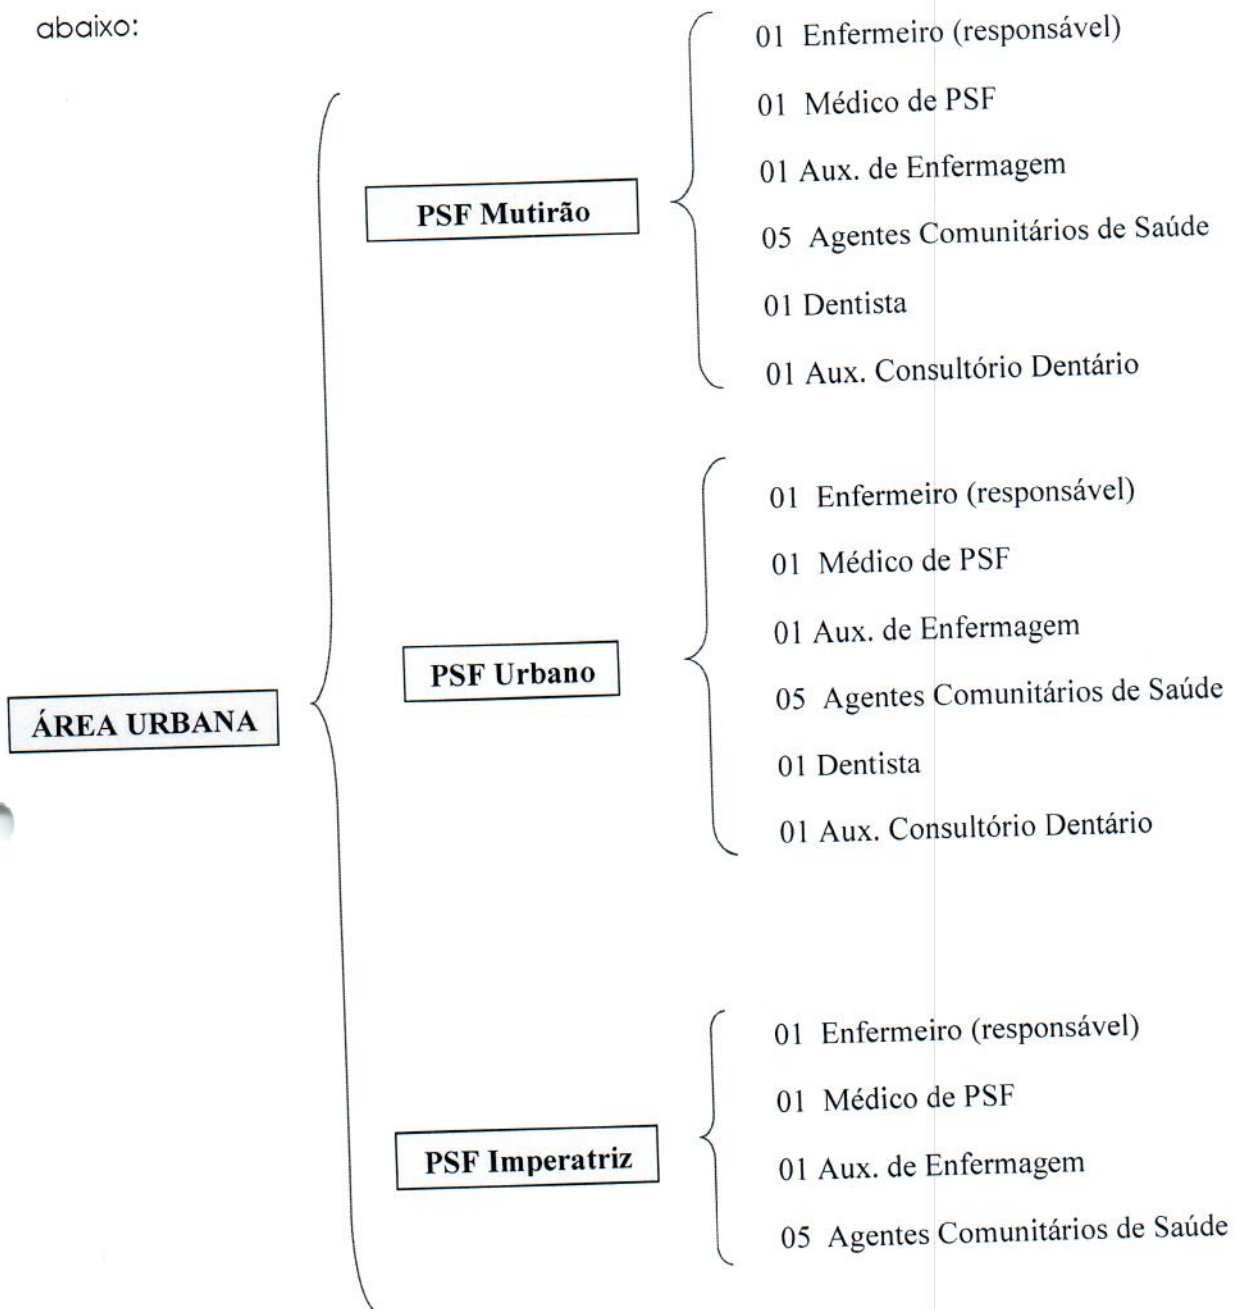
abaixo:

ÁREA URBANA

PSF Mutirão

01 Enfermeiro (responsável)

01 Médico de PSF

01 Aux. de Enfermagem

05 Agentes Comunitários de Saúde

01 Dentista

01 Aux. Consultório Dentário

PSF Urbano

01 Enfermeiro (responsável)

01 Médico de PSF

01 Aux. de Enfermagem

05 Agentes Comunitários de Saúde

01 Dentista

01 Aux. Consultório Dentário

PSF Imperatriz

01 Enfermeiro (responsável)

01 Médico de PSF

01 Aux. de Enfermagem

05 Agentes Comunitários de Saúde